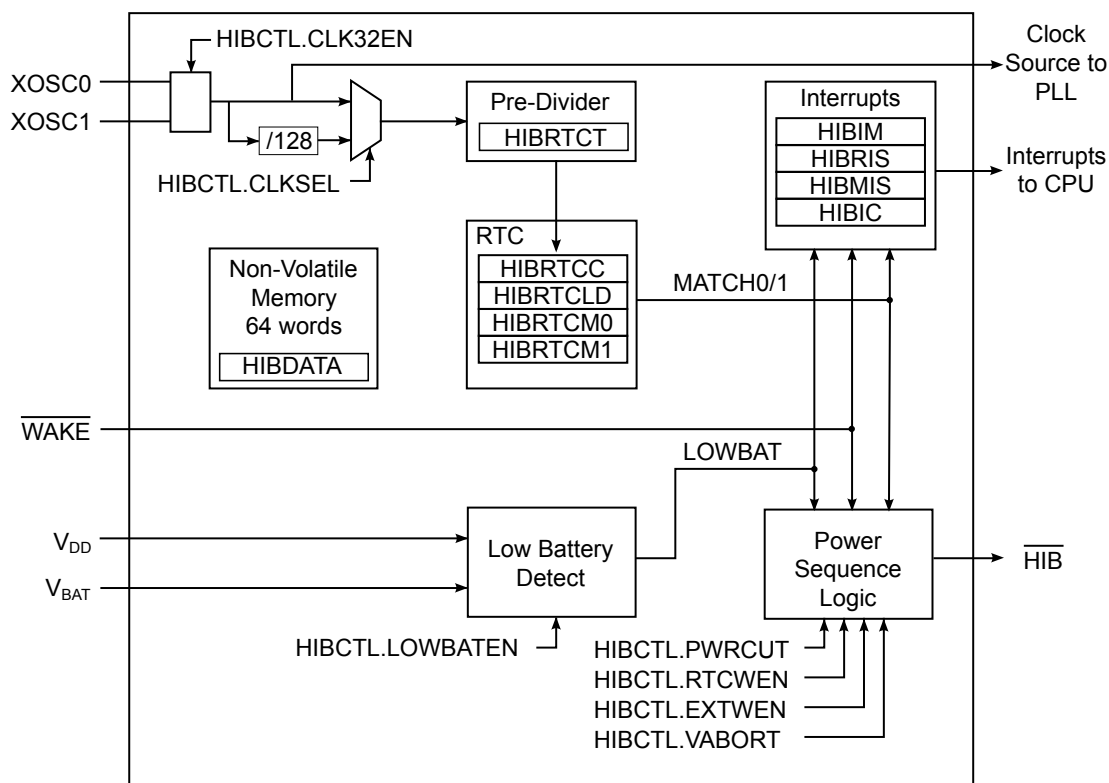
HIBCTL.CLK32EN

XOSC0

XOSC1

/128

HIBCTL.CLKSEL

Pre-Divider

HIBRTCT

Interrupts

HIBIM

HIBRIS

HIBMIS

HIBIC

Clock Source to PLL

Interrupts to CPU

RTC

HIBRTCC

HIBRTCLD

HIBRTCM0

HIBRTCM1

MATCH0/1

Non-Volatile Memory 64 words

HIBDATA

$\overline{\text{WAKE}}$

LOWBAT

$V_{DD}$

$V_{BAT}$

Low Battery Detect

Power Sequence Logic

$\overline{\text{HIB}}$

HIBCTL.LOWBATEN

HIBCTL.PWRCUT

HIBCTL.RTCWEN

HIBCTL.EXTWEN

HIBCTL.VABORT